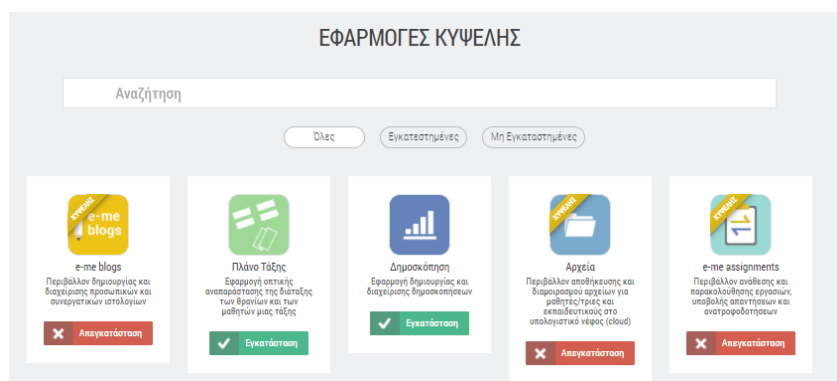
ΕΦΑΡΜΟΓΕΣ ΚΥΨΕΛΗΣ

Αναζήτηση

Όλες
Εγκατεστημένες
Μη Εγκαταστημένες

ΚΥΨΕΛΗ
e-me blogs
e-me blogs
Περιβάλλον δημιουργίας και διαχείρισης προσωπικών και συνεργατικών ιστολογίων
Απεγκατάσταση

Πλάνο Τάξης
Εφαρμογή οπτικής αναπαράστασης της διάταξης των θρανίων και των μαθητών μιας τάξης
Εγκατάσταση

Δημοσκόπηση
Εφαρμογή δημιουργίας και διαχείρισης δημοσκοπήσεων
Εγκατάσταση

ΚΥΨΕΛΗ
Αρχεία
Περιβάλλον αποθήκευσης και διαμοιρασμού αρχείων για μαθητές/τριες και εκπαιδευτικούς στο υπολογιστικό νέφος (cloud)
Απεγκατάσταση

ΚΥΨΕΛΗ
e-me assignments
Περιβάλλον ανάθεσης και παρακολούθησης εργασιών, υποβολής απαντήσεων και ανατροφοδοτήσεων
Απεγκατάσταση